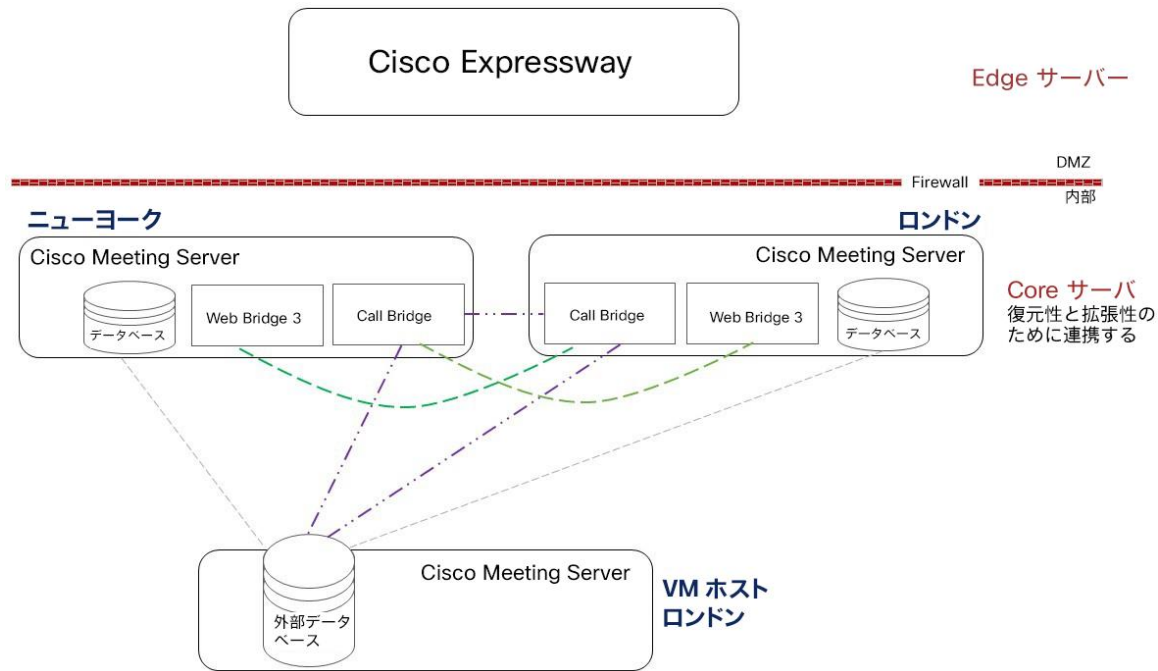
Cisco Expressway

Edge サーバー

Firewall

DMZ

内部

ニューヨーク

ロンドン

Cisco Meeting Server

データベース

Web Bridge 3

Call Bridge

Cisco Meeting Server

Call Bridge

Web Bridge 3

データベース

Core サーバ
復元性と拡張性のために連携する

Cisco Meeting Server

外部データベース

VM ホスト
ロンドン